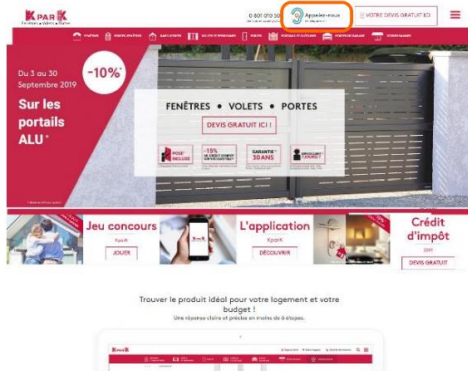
K PAR K

0 801 010 310

Appelez-nous

VOTRE DEVIS GRATUIT ICI

Du 3 au 30 Septembre 2019

-10%*

Sur les portails ALU*

FENÊTRES • VOLETS • PORTES

DEVIS GRATUIT ICI !

POSE INCLUSE

-15%

GARANTIE 30 ANS

Jeu concours

JOUER

L'application

DÉCOUVRIR

Crédit d'impôt

DEVIS GRATUIT

Trouver le produit idéal pour votre logement et votre budget !

Une réponse claire et précise en moins de 4 étapes.

K PAR K